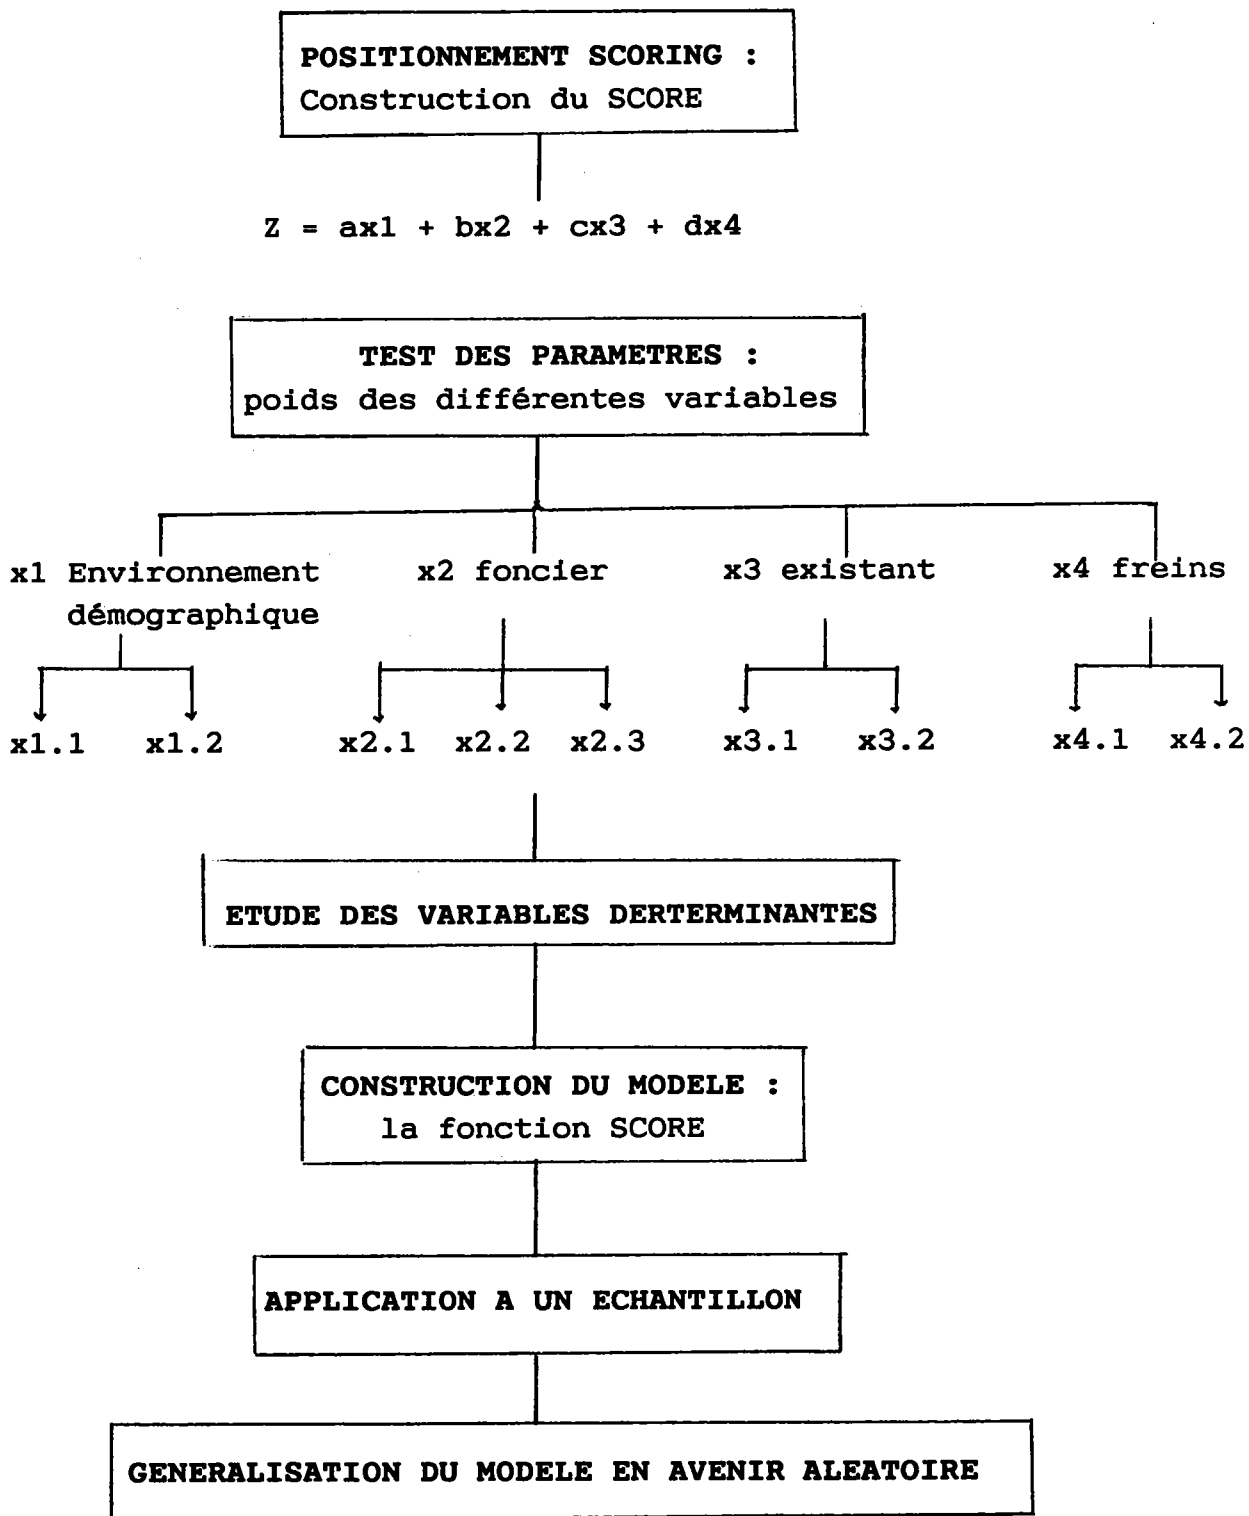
POSITIONNEMENT SCORING :
Construction du SCORE

$Z = ax1 + bx2 + cx3 + dx4$

TEST DES PARAMETRES :
poids des différentes variables

x1 Environnement démographique

x2 foncier

x3 existant

x4 freins

x1.1 x1.2

x2.1 x2.2 x2.3

x3.1 x3.2

x4.1 x4.2

ETUDE DES VARIABLES DERTERMINANTES

CONSTRUCTION DU MODELE :
la fonction SCORE

APPLICATION A UN ECHANTILLON

GENERALISATION DU MODELE EN AVENIR ALEATOIRE